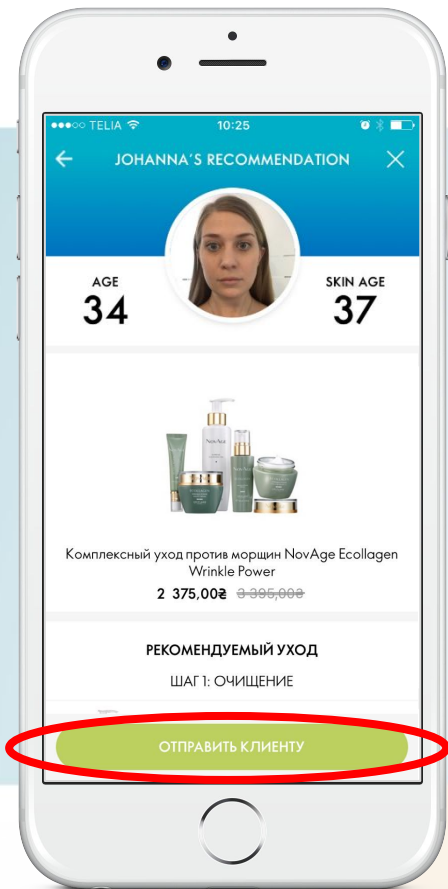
●●●○○ TELIA 10:25

JOHANNA'S RECOMMENDATION

AGE
34

SKIN AGE
37

Комплексный уход против морщин NovAge Ecollagen Wrinkle Power
2 375,00₴ 3 395,00₴

РЕКОМЕНДУЕМЫЙ УХОД
ШАГ 1: ОЧИЩЕНИЕ

ОТПРАВИТЬ КЛИЕНТУ